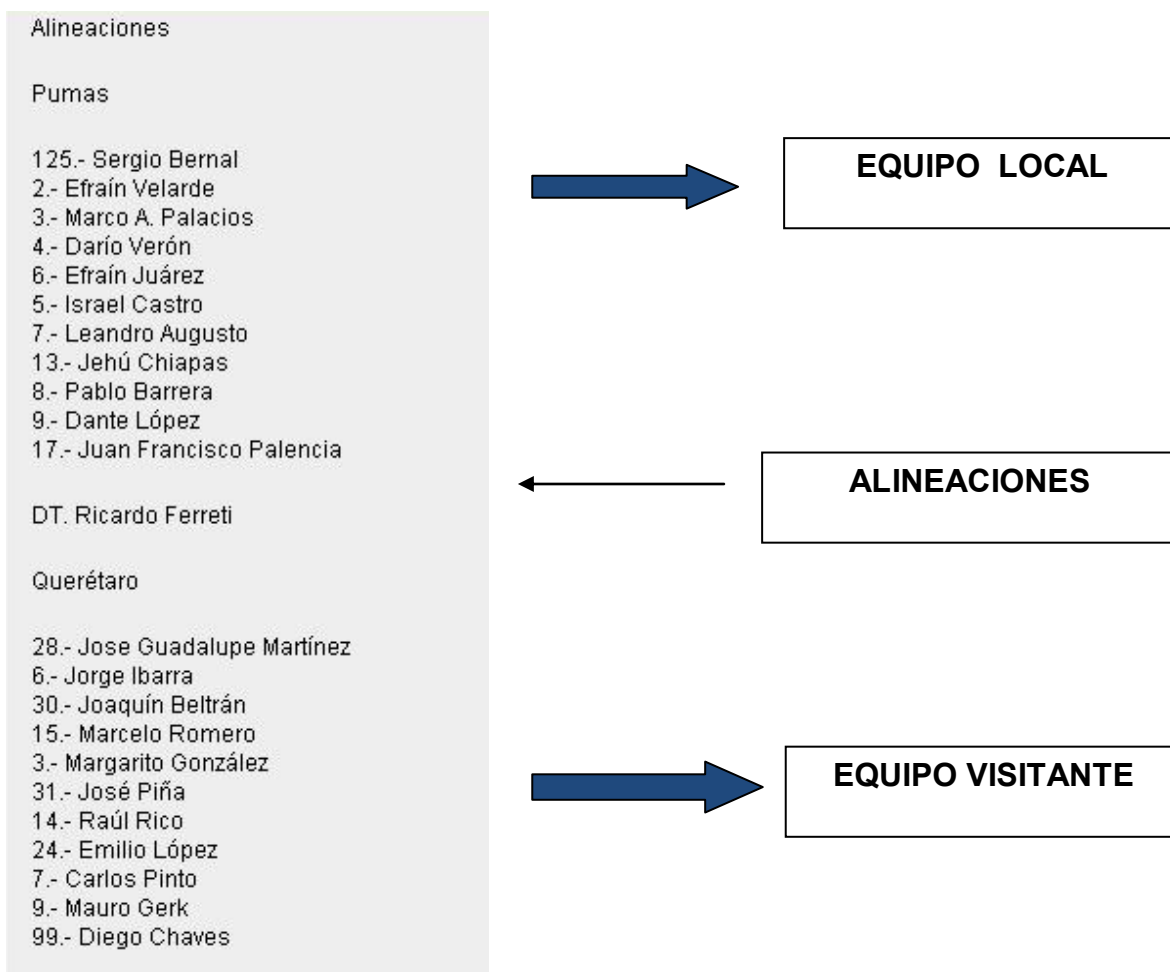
Alineaciones

Pumas

125.- Sergio Bernal
2.- Efraín Velarde
3.- Marco A. Palacios
4.- Darío Verón
6.- Efraín Juárez
5.- Israel Castro
7.- Leandro Augusto
13.- Jehú Chiapas
8.- Pablo Barrera
9.- Dante López
17.- Juan Francisco Palencia

DT. Ricardo Ferreti

Querétaro

28.- Jose Guadalupe Martínez
6.- Jorge Ibarra
30.- Joaquín Beltrán
15.- Marcelo Romero
3.- Margarito González
31.- José Piña
14.- Raúl Rico
24.- Emilio López
7.- Carlos Pinto
9.- Mauro Gerk
99.- Diego Chaves

EQUIPO LOCAL

ALINEACIONES

EQUIPO VISITANTE